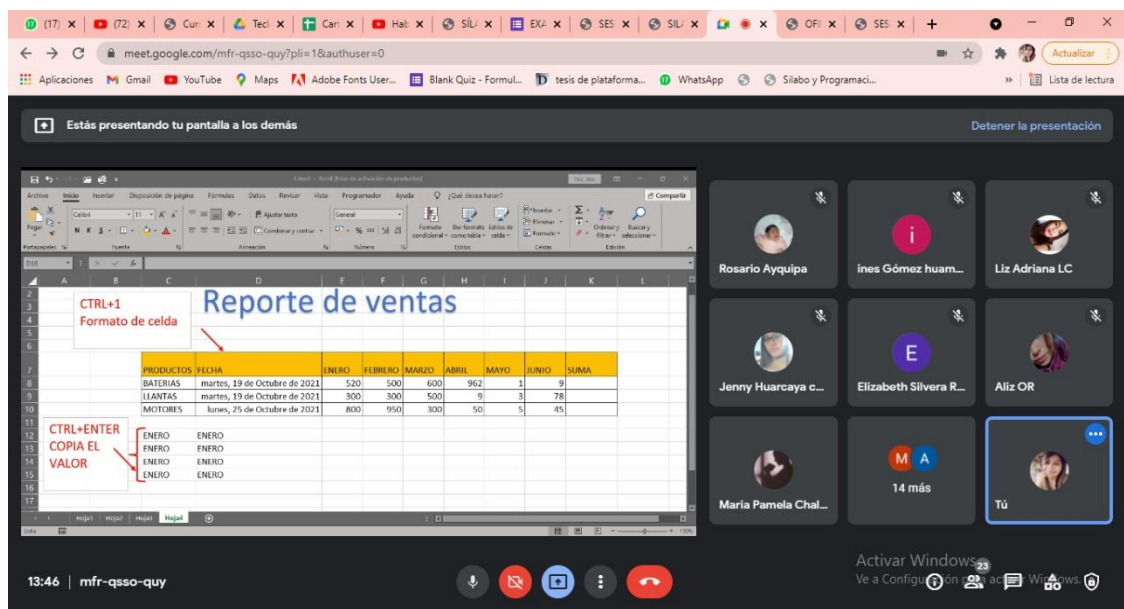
(17) | (72) | Cur | Tecl | Carl | Hab | SÍL | EXA | SES | SIL | OFI | SES | +

meet.google.com/mfr-qsso-quy?pli=1&authuser=0

Actualizar

Aplicaciones Gmail YouTube Maps Adobe Fonts User... Blank Quiz - Formul... tesis de plataforma... WhatsApp Sílabo y Programaci... Lista de lectura

Estás presentando tu pantalla a los demás

Detener la presentación

Archivo Inicio Insertar Disposición de página Fórmulas Datos Revisar Vista Programador Ayuda ¿Qué desea hacer? Compartir

CTRL+1
Formato de celda

Reporte de ventas

| PRODUCTOS | FECHA | ENERO | FEBRERO | MARZO | ABRIL | MAYO | JUNIO | SUMA |
|---|---|---|---|---|---|---|---|---|
| BATERIAS | martes, 19 de Octubre de 2021 | 520 | 500 | 600 | 962 | 1 | 9 | |
| LLANTAS | martes, 19 de Octubre de 2021 | 300 | 300 | 500 | 9 | 3 | 78 | |
| MOTORES | lunes, 25 de Octubre de 2021 | 800 | 950 | 300 | 50 | 5 | 45 | |

CTRL+ENTER
COPIA EL
VALOR

ENERO ENERO
ENERO ENERO
ENERO ENERO
ENERO ENERO

Hoja1 Hoja2 Hoja3 Hoja4

Rosario Ayquipa
ines Gómez huam...
Liz Adriana LC
Jenny Huarcaya c...
Elizabeth Silvera R...
Aliz OR
Maria Pamela Chal...
M A
14 más
Tú

Activar Windows
Ve a Configuración para activar Windows.

13:46 | mfr-qsso-quy

23